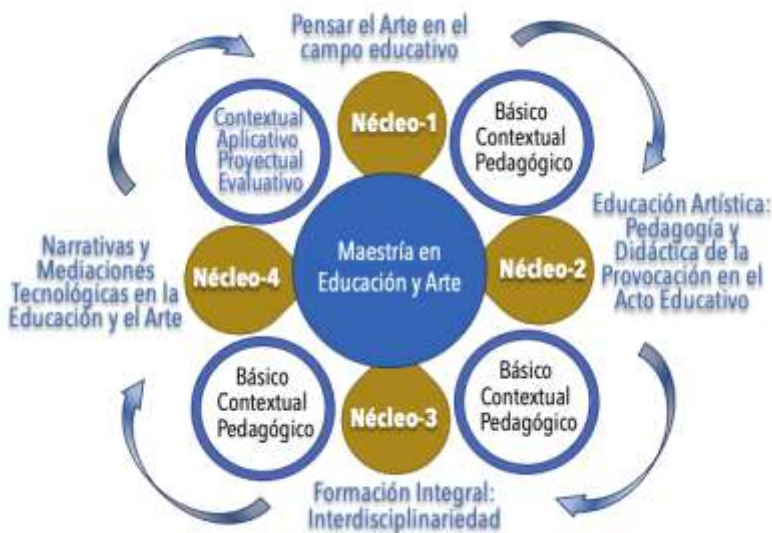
Pensar el Arte en el campo educativo

Contextual
Aplicativo
Proyectual
Evaluativo

Nécleo-1

Básico
Contextual
Pedagógico

Educación Artística: Pedagogía y Didáctica de la Provocación en el Acto Educativo

Narrativas y Mediaciones Tecnológicas en la Educación y el Arte

Nécleo-4

Maestría en Educación y Arte

Nécleo-2

Básico
Contextual
Pedagógico

Nécleo-3

Básico
Contextual
Pedagógico

Formación Integral: Interdisciplinariedad